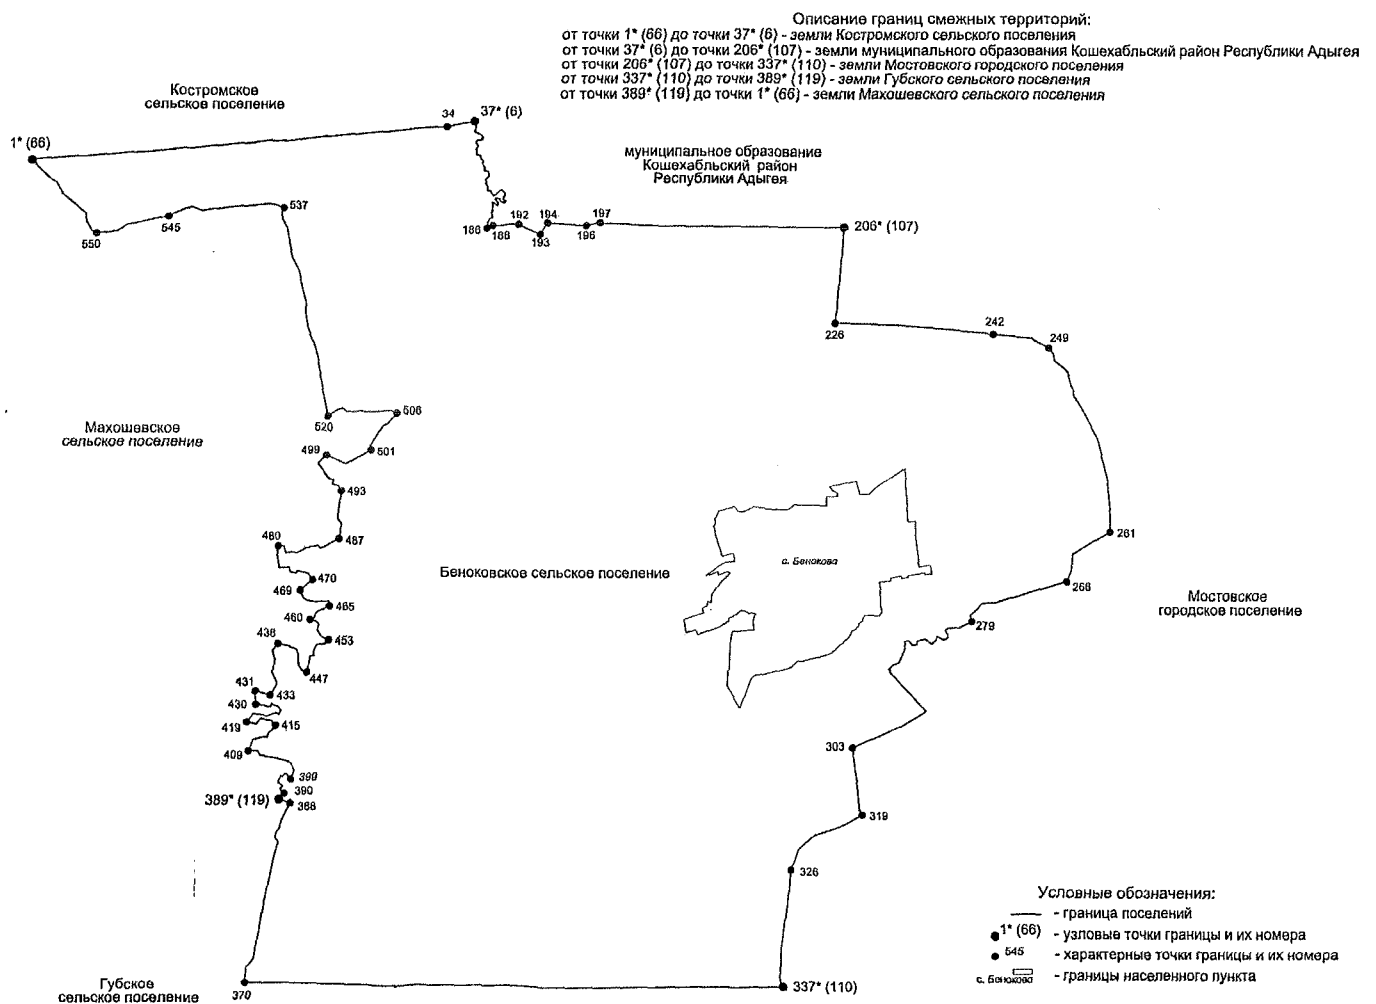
Описание границ смежных территорий:
от точки 1* (66) до точки 37* (6) - земли Костромского сельского поселения
от точки 37* (6) до точки 206* (107) - земли муниципального образования Кошехабльский район Республики Адыгея
от точки 206* (107) до точки 337* (110) - земли Мостовского городского поселения
от точки 337* (110) до точки 389* (119) - земли Губского сельского поселения
от точки 389* (119) до точки 1* (66) - земли Махошевского сельского поселения

Костромское сельское поселение

1* (66)
34
37* (6)

муниципальное образование Кошехабльский район Республики Адыгея

550
545
537
186
188
192
193
194
196
197
206* (107)
226
242
249

Махошевское сельское поселение

520
506
499
501
493
480
487
470
469
465
460
453
436
447
431
433
430
419
415
409
399
390
389* (119)
388

Беноковское сельское поселение

с. Бенокова

261
268
279

Мостовское городское поселение

303
319
326

Губское сельское поселение
370
337* (110)

Условные обозначения:
- граница поселений
1* (66) - узловые точки границы и их номера
545 - характерные точки границы и их номера
с. Бенокова - границы населенного пункта